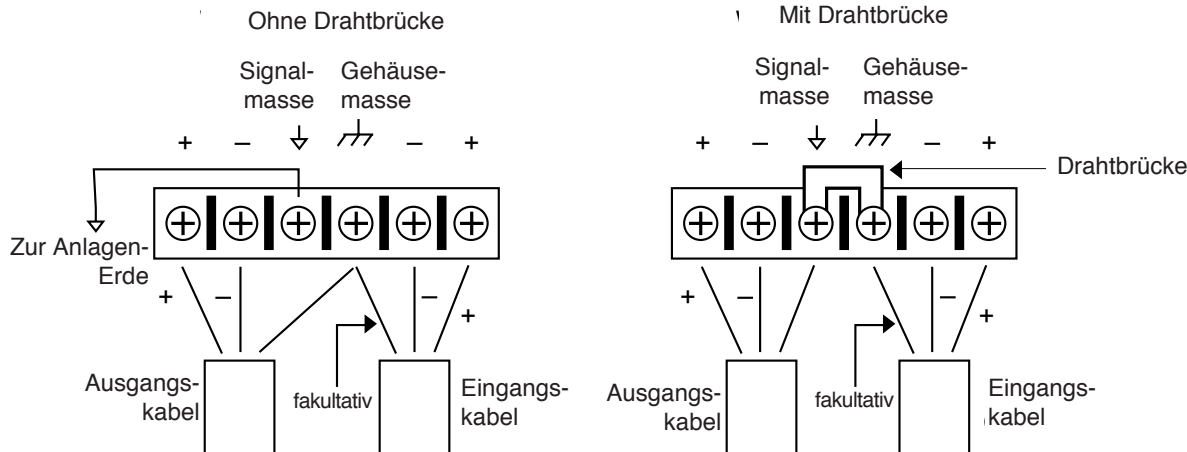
Ohne Drahtbrücke

Signalmasse Gehäusemasse

+ – – +

Zur Anlagen-Erde

+ – – +

Ausgangskabel

fakultativ

Eingangskabel

Mit Drahtbrücke

Signalmasse Gehäusemasse

+ – – +

Drahtbrücke

+ – – +

Ausgangskabel

fakultativ

Eingangskabel